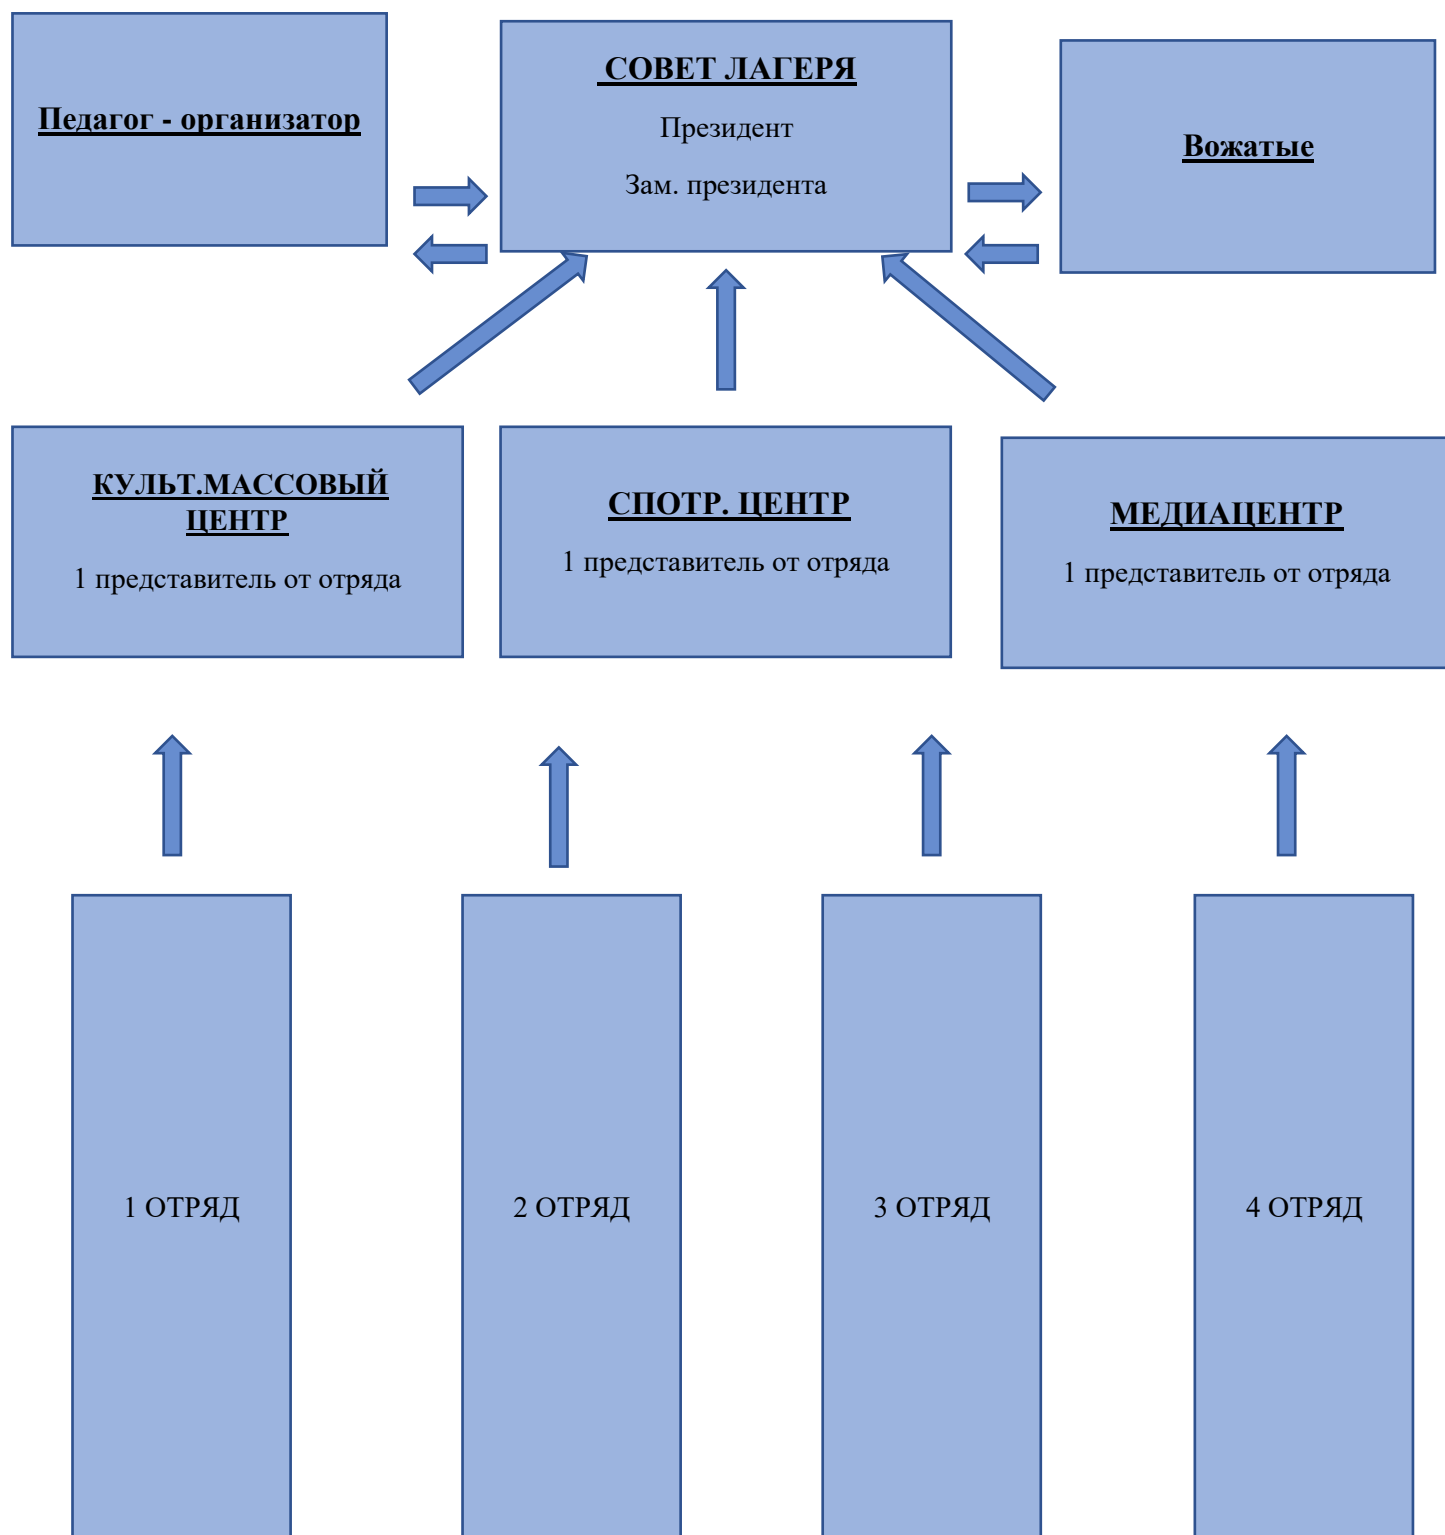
Педагог - организатор

СОВЕТ ЛАГЕРЯ

Президент

Зам. президента

Вожатые

КУЛЬТ.МАССОВЫЙ ЦЕНТР

1 представитель от отряда

СПОТР. ЦЕНТР

1 представитель от отряда

МЕДИАЦЕНТР

1 представитель от отряда

1 ОТРЯД

2 ОТРЯД

3 ОТРЯД

4 ОТРЯД